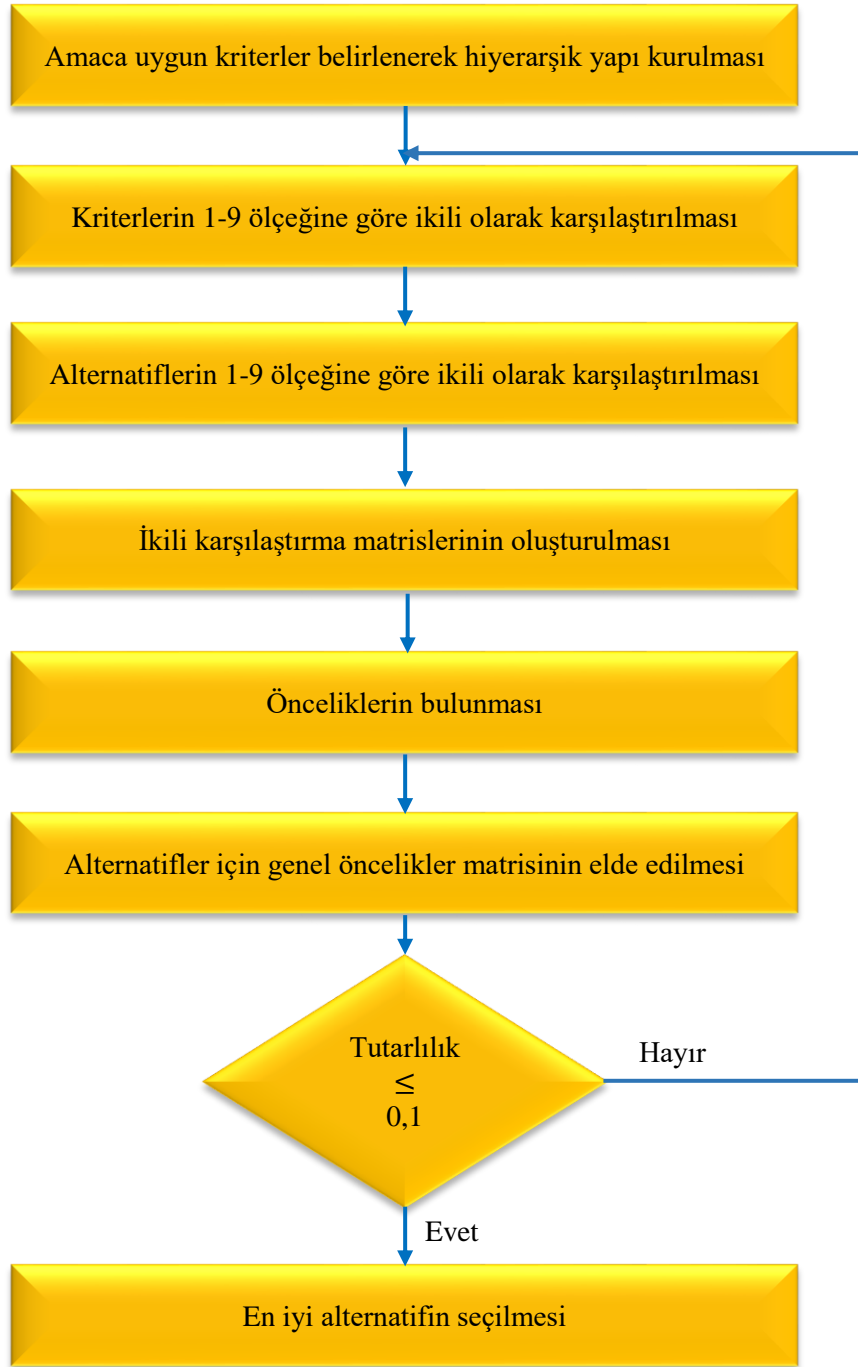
Amaca uygun kriterler belirlenerek hiyerarşik yapı kurulması

Kriterlerin 1-9 ölçeğine göre ikili olarak karşılaştırılması

Alternatiflerin 1-9 ölçeğine göre ikili olarak karşılaştırılması

İkili karşılaştırma matrislerinin oluşturulması

Önceliklerin bulunması

Alternatifler için genel öncelikler matrisinin elde edilmesi

Tutarlılık $\leq$ 0,1

Hayır

Evet

En iyi alternatifin seçilmesi